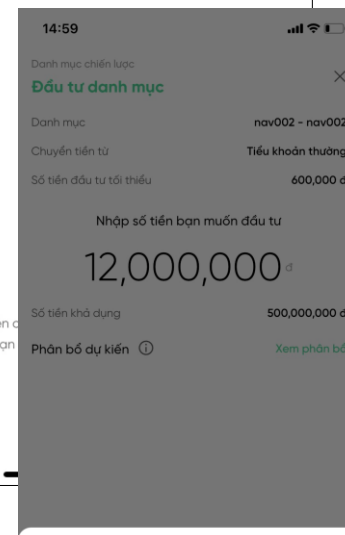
14:59

Danh mục chiến lược

Đầu tư danh mục

Danh mục nav002 - nav002

Chuyển tiền từ Tiểu khoản thường

Số tiền đầu tư tối thiểu 600,000 đ

Nhập số tiền bạn muốn đầu tư

12,000,000 đ

Số tiền khả dụng 500,000,000 đ

Phân bổ dự kiến ⓘ Xem phân bổ

en c

ạn